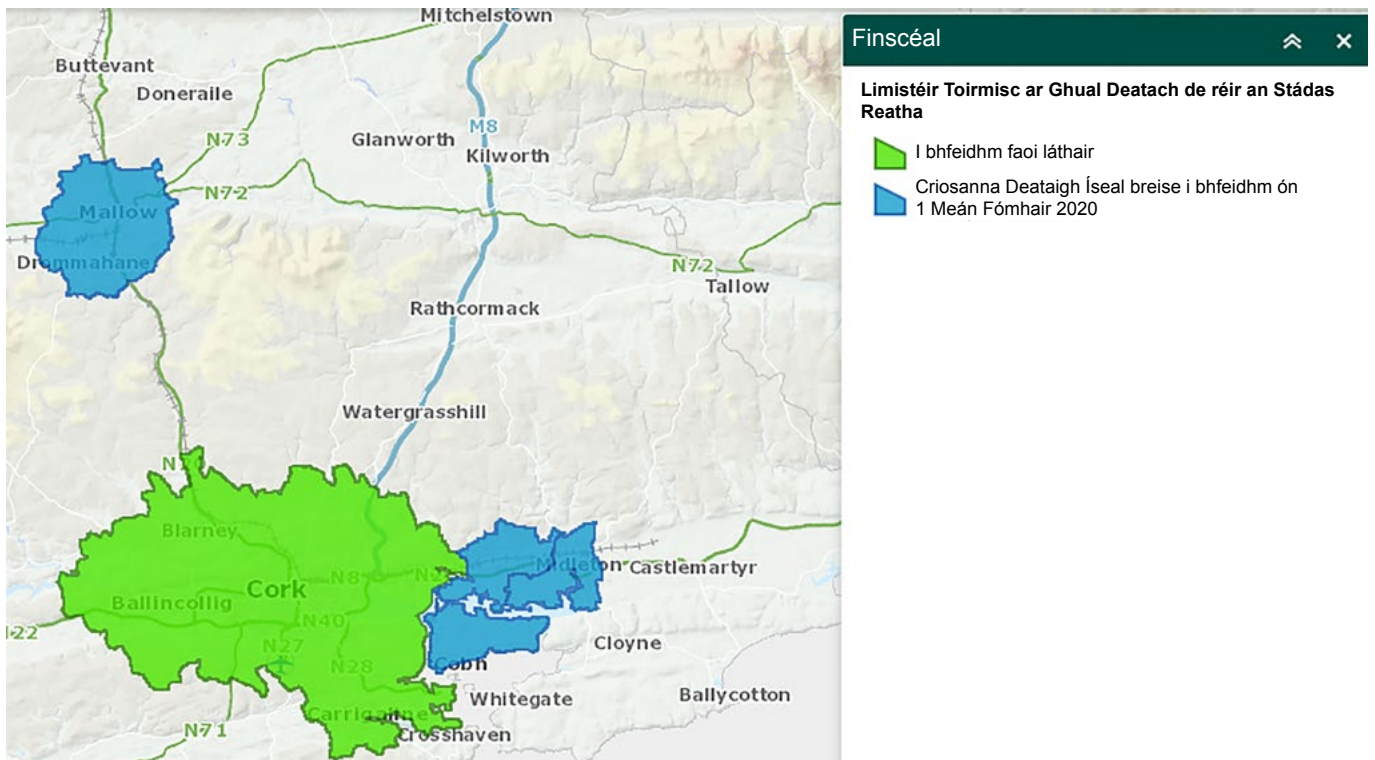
Mitchelstown
Buttevant
Doneraile
N73
Glanworth
M8
Kilworth
N72
Mallow
Drommahane
N72
Tallow
Rathcormack
Watergrasshill
N20
Blarney
Cork
N8
N25
Midleton
Castlemartyr
Ballincollig
N22
N40
N27
N28
Cobh
Cloyne
Whitegate
Ballycotton
Carrigaline
Crosshaven
N71

Finscéal

Limistéir Toirmisc ar Ghual Deatach de réir an Stádas Reatha

I bhfeidhm faoi láthair

Criosanna Deataigh Íseal breise i bhfeidhm ón 1 Meán Fómhair 2020